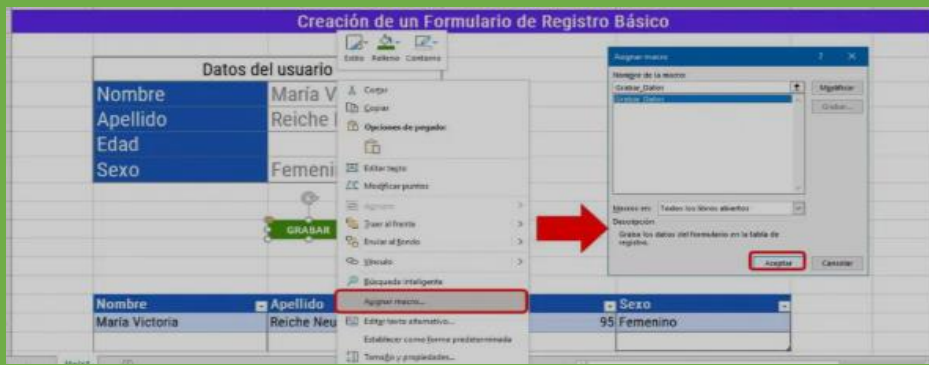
Creación de un Formulario de Registro Básico

Estilo Relleno Contorno

Datos del usuario

| Nombre | María V |
|---|---|
| Apellido | Reiche |
| Edad | |
| Sexo | Femeni |

GRABAR

Cortar
Copiar
Opciones de pegado:
Editar texto
Modificar puntos
Agrupar
Traer al frente
Enviar al fondo
Vínculo
Búsqueda inteligente
Asignar macro...
Editar texto alternativo...
Establecer como forma predeterminada
Tamaño y propiedades...

Asignar macro ? ×
Nombre de la macro:
Grabar_Datos
Grabar_Datos
Modificar
Grabar...
Macros en: Todos los libros abiertos
Descripción
Graba los datos del formulario en la tabla de registro.
Aceptar Cancelar

| Nombre | Apellido | | Sexo |
|---|---|---|---|
| María Victoria | Reiche Neu | 95 | Femenino |

Hoja1